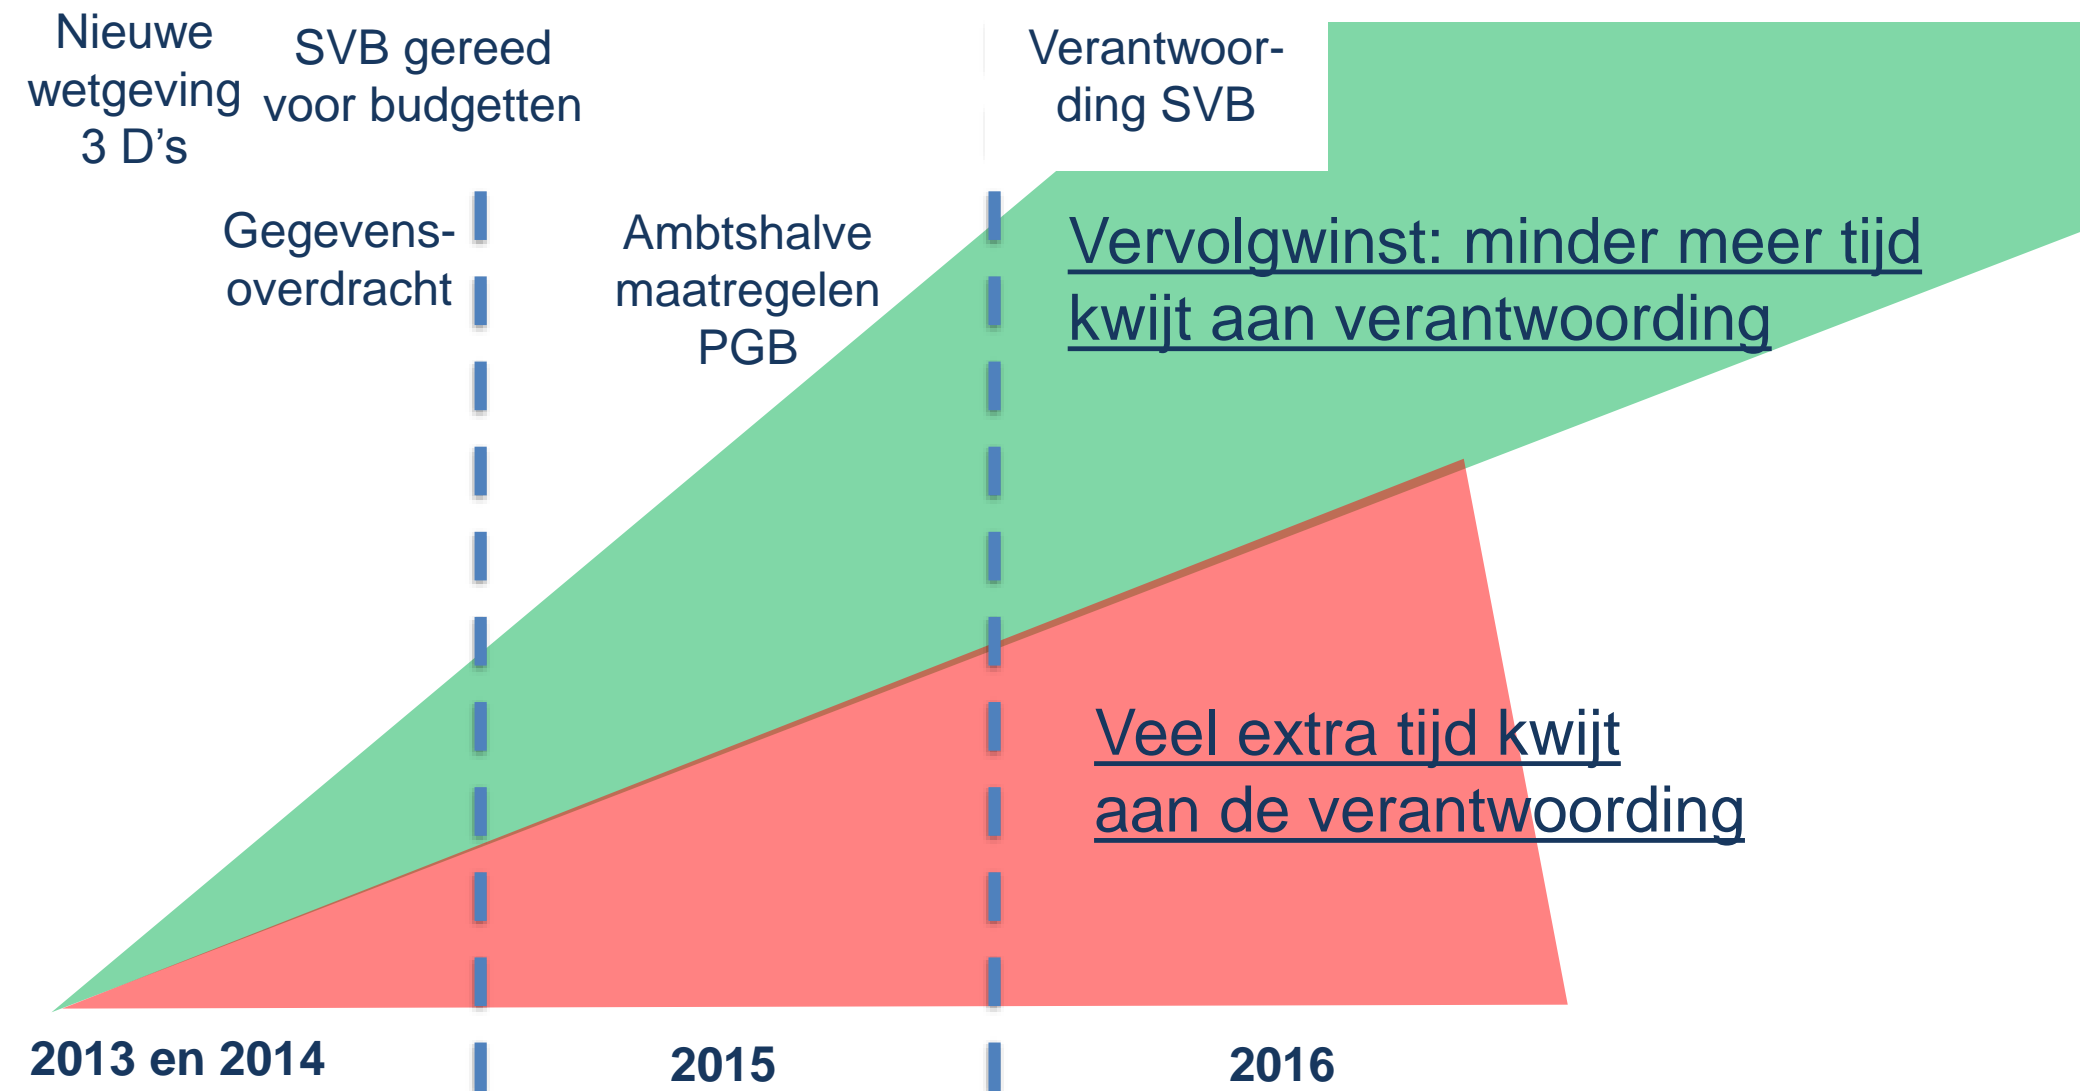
Nieuwe wetgeving 3 D's

SVB gereed voor budgetten

Verantwoording SVB

Gegevensoverdracht

Ambtshalve maatregelen PGB

Vervolgwinst: minder meer tijd kwijt aan verantwoording

Veel extra tijd kwijt aan de verantwoording

2013 en 2014

2015

2016